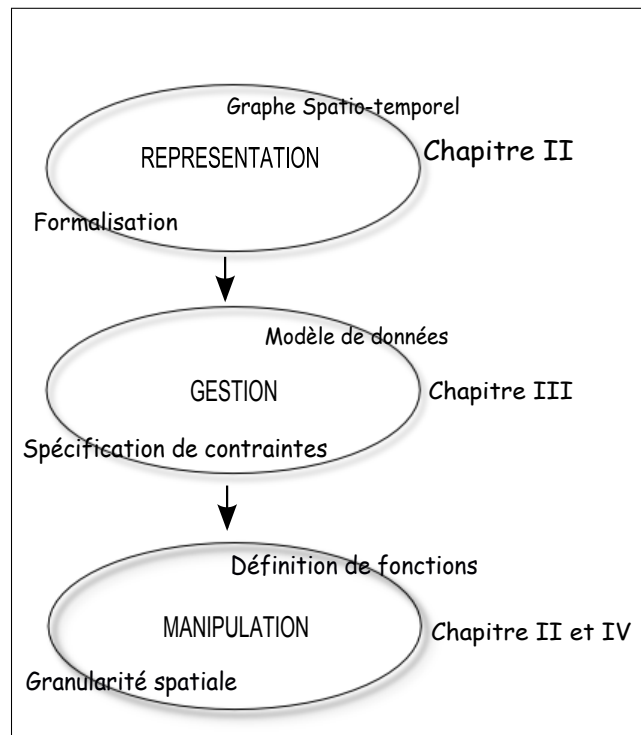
Graphe Spatio-temporel

REPRESENTATION

Chapitre II

Formalisation

Modèle de données

GESTION

Chapitre III

Spécification de contraintes

Définition de fonctions

MANIPULATION

Chapitre II et IV

Granularité spatiale